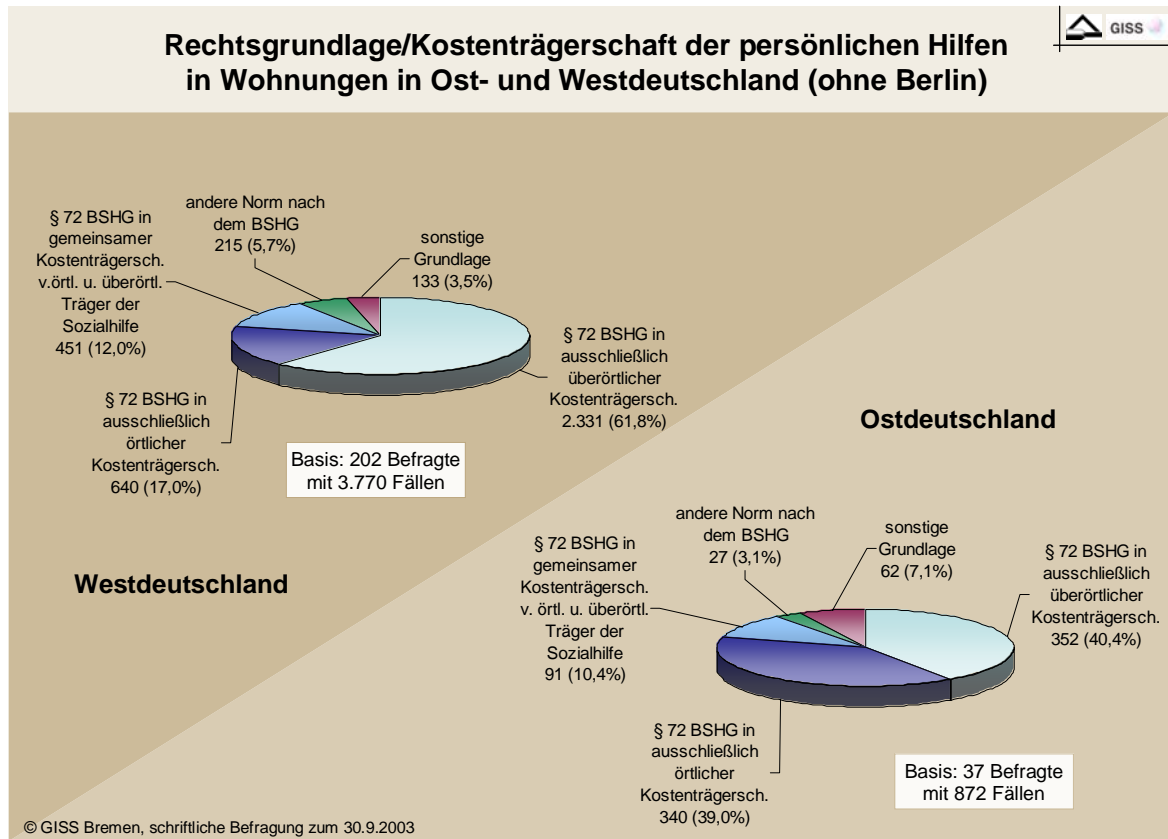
GISS

Rechtsgrundlage/Kostenträgerschaft der persönlichen Hilfen in Wohnungen in Ost- und Westdeutschland (ohne Berlin)

§ 72 BSHG in gemeinsamer Kostenträgersch. v.örtl. u. überörtl. Träger der Sozialhilfe 451 (12,0%)

andere Norm nach dem BSHG 215 (5,7%)

sonstige Grundlage 133 (3,5%)

§ 72 BSHG in ausschließlich überörtlicher Kostenträgersch. 2.331 (61,8%)

§ 72 BSHG in ausschließlich örtlicher Kostenträgersch. 640 (17,0%)

Basis: 202 Befragte mit 3.770 Fällen

Westdeutschland

Ostdeutschland

andere Norm nach dem BSHG 27 (3,1%)

sonstige Grundlage 62 (7,1%)

§ 72 BSHG in gemeinsamer Kostenträgersch. v. örtl. u. überörtl. Träger der Sozialhilfe 91 (10,4%)

§ 72 BSHG in ausschließlich überörtlicher Kostenträgersch. 352 (40,4%)

§ 72 BSHG in ausschließlich örtlicher Kostenträgersch. 340 (39,0%)

Basis: 37 Befragte mit 872 Fällen

© GISS Bremen, schriftliche Befragung zum 30.9.2003